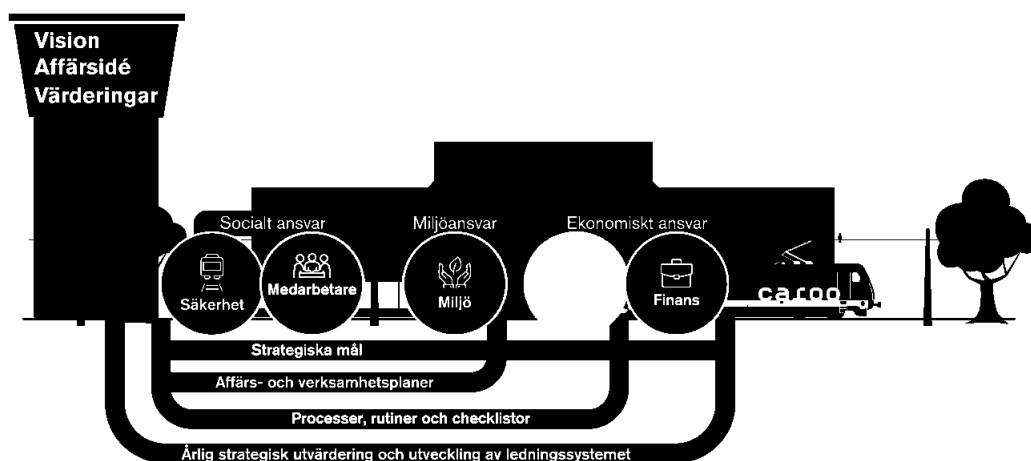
Vision
Affärsidé
Värderingar

Socialt ansvar
Miljöansvar
Ekonomiskt ansvar

Säkerhet
Medarbetare
Miljö
Finans

cargo

Strategiska mål
Affärs- och verksamhetsplaner
Processer, rutiner och checklistor
Årlig strategisk utvärdering och utveckling av ledningssystemet